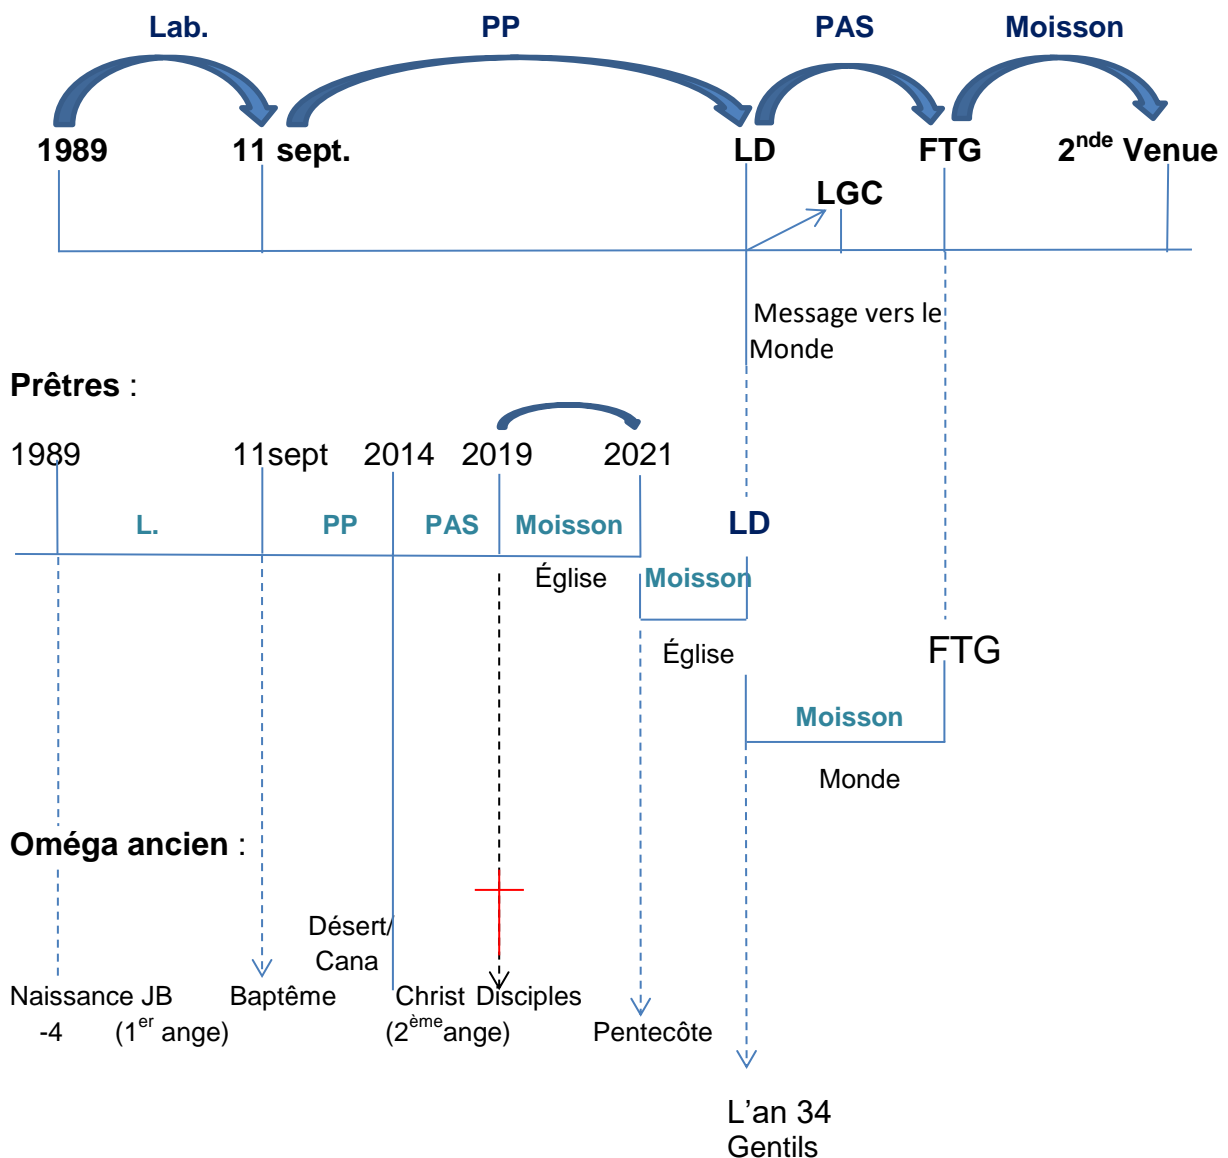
Lab.
PP
PAS
Moisson

1989
11 sept.
LD
FTG
2$^{nde}$ Venue
LGC

Message vers le Monde

Prêtres :

1989
11sept
2014
2019
2021

L.
PP
PAS
Moisson
LD

Église
Moisson
Église
FTG
Moisson
Monde

Oméga ancien :

Désert/ Cana

Naissance JB
-4
Baptême
(1$^{er}$ ange)
Christ
Disciples
(2$^{ème}$ange)
Pentecôte
L'an 34
Gentils